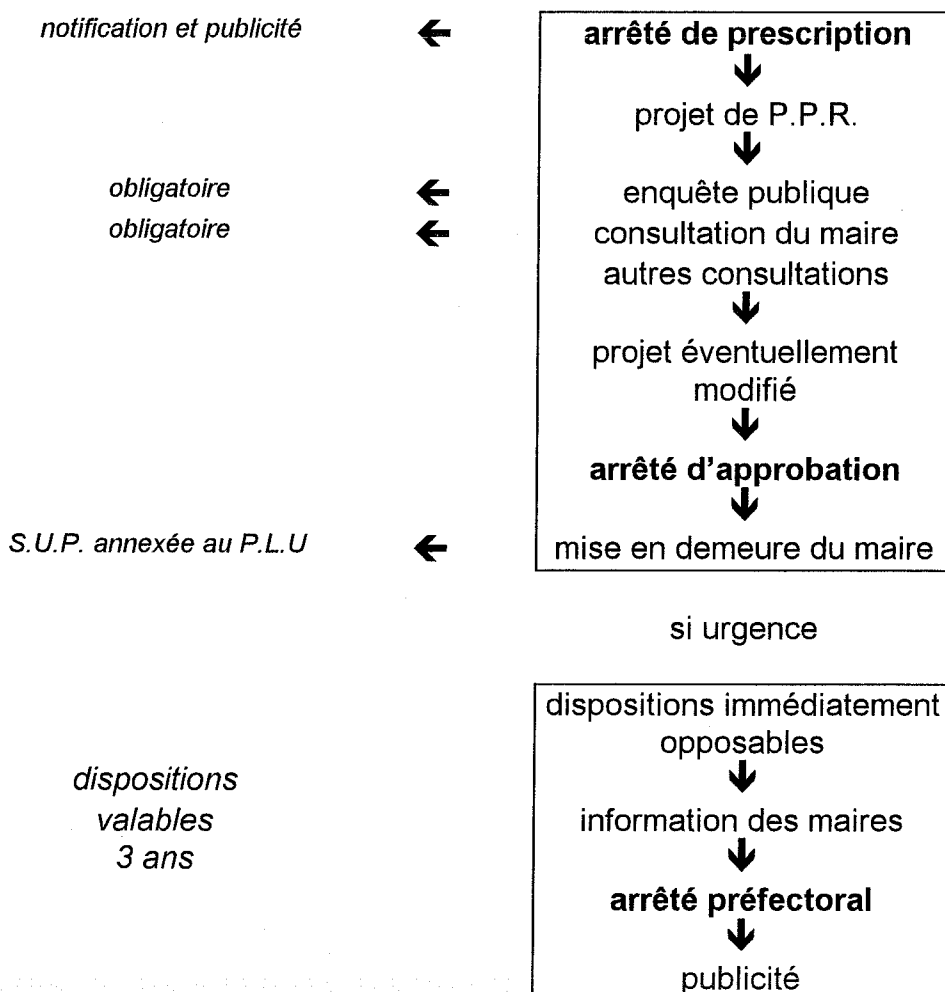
notification et publicité

**arrêté de prescription**

projet de P.P.R.

obligatoire

obligatoire

enquête publique

consultation du maire

autres consultations

projet éventuellement modifié

**arrêté d'approbation**

S.U.P. annexée au P.L.U

mise en demeure du maire

si urgence

dispositions valables 3 ans

dispositions immédiatement opposables

information des maires

**arrêté préfectoral**

publicité